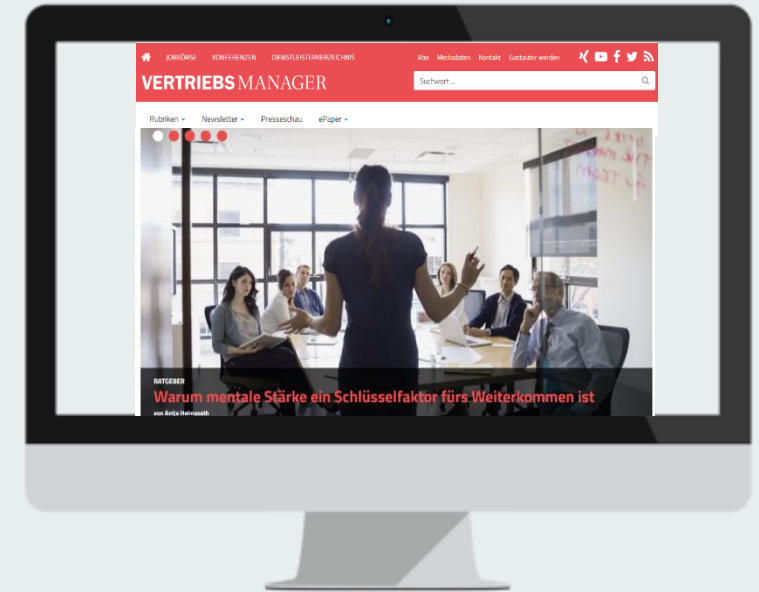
JOBBÖRSE KONFERENZEN DIENSTLEISTERVERZEICHNIS Abo Mediadaten Kontakt Gastautor werden

VERTRIEBSMANAGER

Suchwort ...

Rubriken Newsletter Presseschau ePaper

RATGEBER

Warum mentale Stärke ein Schlüsselfaktor fürs Weiterkommen ist

von Antje Heimsoeth